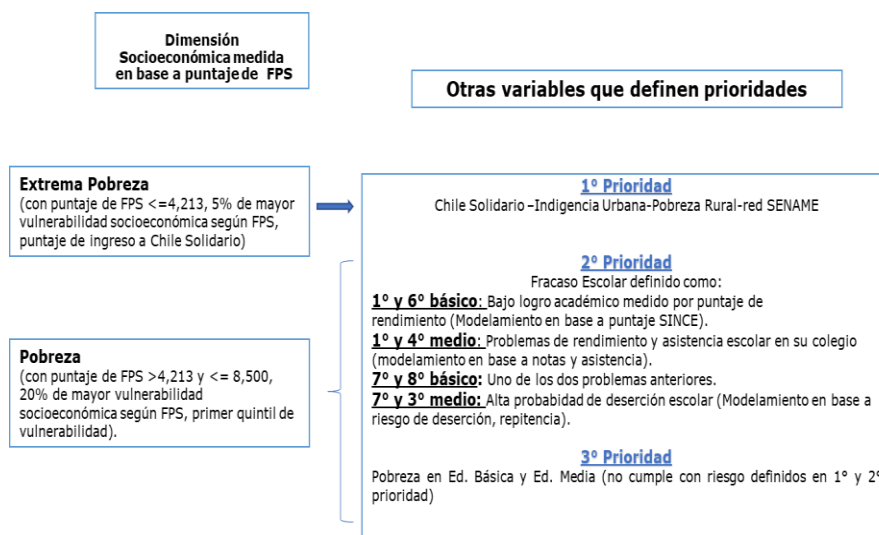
Dimensión Socioeconómica medida en base a puntaje de FPS

Otras variables que definen prioridades

Extrema Pobreza
(con puntaje de FPS <=4,213, 5% de mayor vulnerabilidad socioeconómica según FPS, puntaje de ingreso a Chile Solidario)

Pobreza
(con puntaje de FPS >4,213 y <= 8,500, 20% de mayor vulnerabilidad socioeconómica según FPS, primer quintil de vulnerabilidad).

1º Prioridad
Chile Solidario –Indigencia Urbana-Pobreza Rural-red SENAME

2º Prioridad
Fracaso Escolar definido como:
1º y 6º básico: Bajo logro académico medido por puntaje de rendimiento (Modelamiento en base a puntaje SINCE).
1º y 4º medio: Problemas de rendimiento y asistencia escolar en su colegio (modelamiento en base a notas y asistencia).
7º y 8º básico: Uno de los dos problemas anteriores.
7º y 3º medio: Alta probabilidad de deserción escolar (Modelamiento en base a riesgo de deserción, repitencia).

3º Prioridad
Pobreza en Ed. Básica y Ed. Media (no cumple con riesgo definidos en 1º y 2º prioridad)